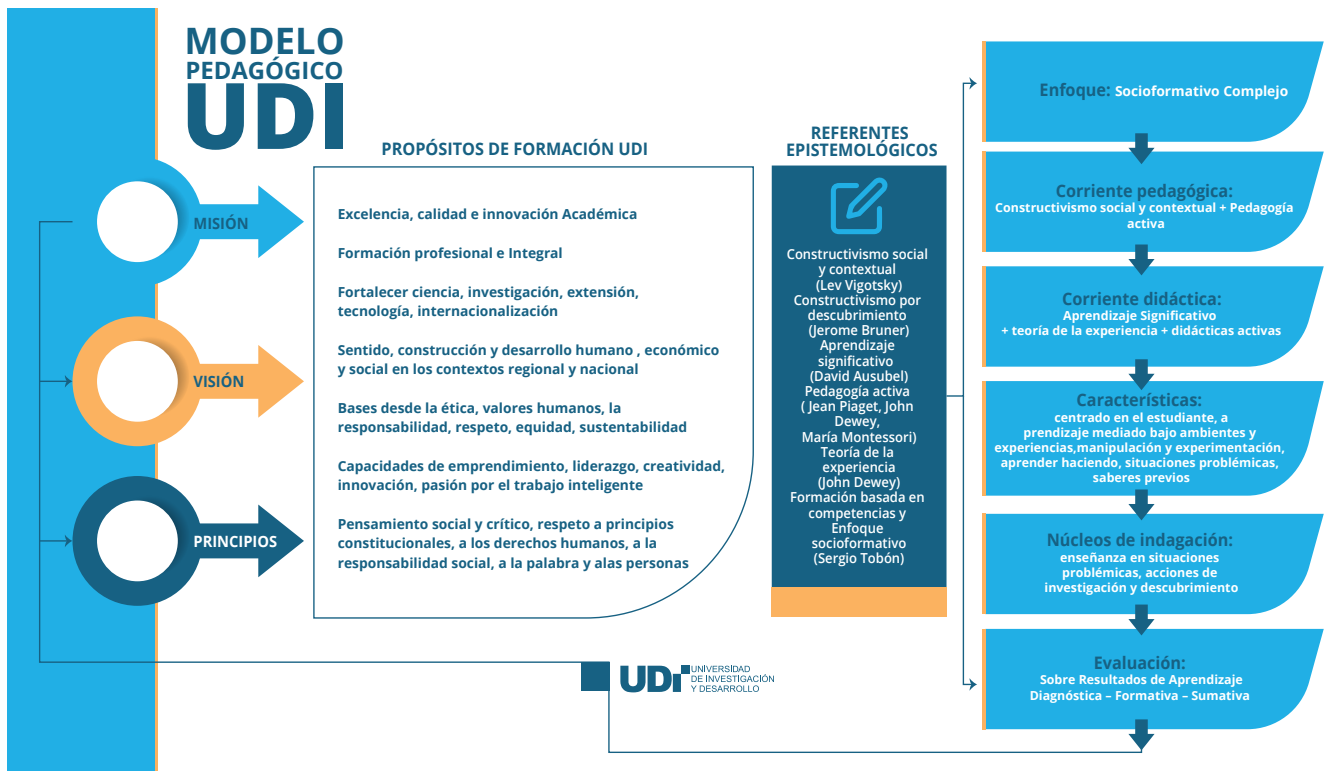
MODELO PEDAGÓGICO UDI

MISIÓN

VISIÓN

PRINCIPIOS

PROPÓSITOS DE FORMACIÓN UDI

Excelencia, calidad e innovación Académica

Formación profesional e Integral

Fortalecer ciencia, investigación, extensión, tecnología, internacionalización

Sentido, construcción y desarrollo humano , económico y social en los contextos regional y nacional

Bases desde la ética, valores humanos, la responsabilidad, respeto, equidad, sustentabilidad

Capacidades de emprendimiento, liderazgo, creatividad, innovación, pasión por el trabajo inteligente

Pensamiento social y crítico, respeto a principios constitucionales, a los derechos humanos, a la responsabilidad social, a la palabra y alas personas

REFERENTES EPISTEMOLÓGICOS

Constructivismo social y contextual (Lev Vigotsky) Constructivismo por descubrimiento (Jerome Bruner) Aprendizaje significativo (David Ausubel) Pedagogía activa ( Jean Piaget, John Dewey, María Montessori) Teoría de la experiencia (John Dewey) Formación basada en competencias y Enfoque socioformativo (Sergio Tobón)

Enfoque: Socioformativo Complejo

Corriente pedagógica: Constructivismo social y contextual + Pedagogía activa

Corriente didáctica: Aprendizaje Significativo + teoría de la experiencia + didácticas activas

Características: centrado en el estudiante, a prendizaje mediado bajo ambientes y experiencias,manipulación y experimentación, aprender haciendo, situaciones problémicas, saberes previos

Núcleos de indagación: enseñanza en situaciones problémicas, acciones de investigación y descubrimiento

Evaluación: Sobre Resultados de Aprendizaje Diagnóstica – Formativa – Sumativa

UDI UNIVERSIDAD DE INVESTIGACIÓN Y DESARROLLO